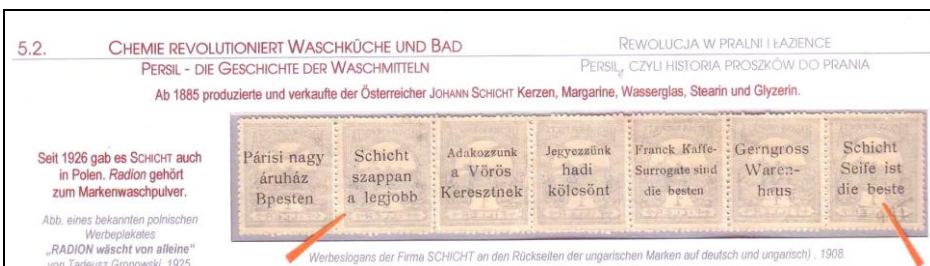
5.2. CHEMIE REVOLUTIONIERT WASCHKÜCHE UND BAD
PERSIL - DIE GESCHICHTE DER WASCHMITTELN

REWOLUCJA W PRALNI I ŁAZIENCE
PERSIL, CZYLI HISTORIA PROSZKÓW DO PRANIA

Ab 1885 produzierte und verkaufte der Österreicher JOHANN SCHICHT Kerzen, Margarine, Wasserglas, Stearin und Glyzerin.

Seit 1926 gab es SCHICHT auch in Polen. Radion gehört zum Markenwaschpulver.

Abb. eines bekannten polnischen Werbeplakates „RADION wäscht von alleine" von Tadeusz Gronowski, 1925

| Párisi nagy áruház Bpesten | Schicht szappan a legjobb | Adakozzunk a Vörös Keresztnek | Jegyezzünk hadi kölcsönt | Franck Kaffe-Surrogate sind die besten | Gerngross Waren-haus | Schicht Seife ist die beste |
|---|---|---|---|---|---|---|

Werbeslogans der Firma SCHICHT an den Rückseiten der ungarischen Marken auf deutsch und ungarisch) , 1908.